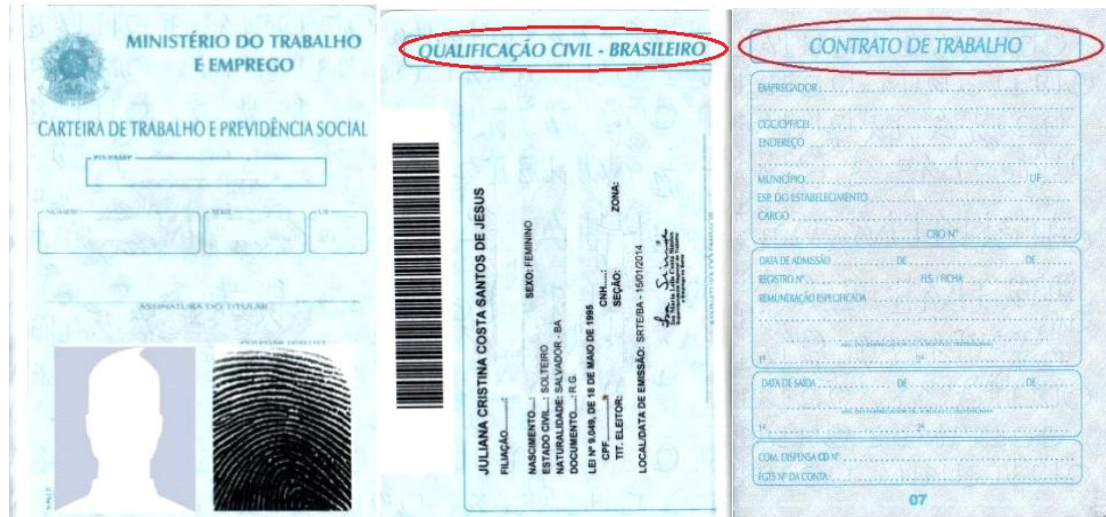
MINISTÉRIO DO TRABALHO E EMPREGO

CARTEIRA DE TRABALHO E PREVIDÊNCIA SOCIAL

PIS/PASEP

NÚMERO

SÉRIE

UF

ASSINATURA DO TITULAR

POLEGAR DIREITO

QUALIFICAÇÃO CIVIL - BRASILEIRO

JULIANA CRISTINA COSTA SANTOS DE JESUS

FILIAÇÃO:

NASCIMENTO:

SEXO: FEMININO

ESTADO CIVIL: SOLTEIRO

NATURALIDADE: SALVADOR - BA

DOCUMENTO: R.G

LEI Nº 9.049, DE 18 DE MAIO DE 1995

CPF:

CNH:

TIT. ELEITOR:

SEÇÃO:

ZONA:

LOCAL/DATA DE EMISSÃO: SRTE/BA - 15/01/2014

CONTRATO DE TRABALHO

EMPREGADOR

CGC/CPF/CEI

ENDEREÇO

MUNICÍPIO

UF

ESP. DO ESTABELECIMENTO

CARGO

CBO Nº

DATA DE ADMISSÃO

DE

DE

REGISTRO Nº

FLS. / FICHA

REMUNERAÇÃO ESPECIFICADA

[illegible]

1ª

2ª

DATA DE SAÍDA

DE

DE

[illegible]

1ª

2ª

COM. DISPENSA CD Nº

FGTS Nº DA CONTA

07